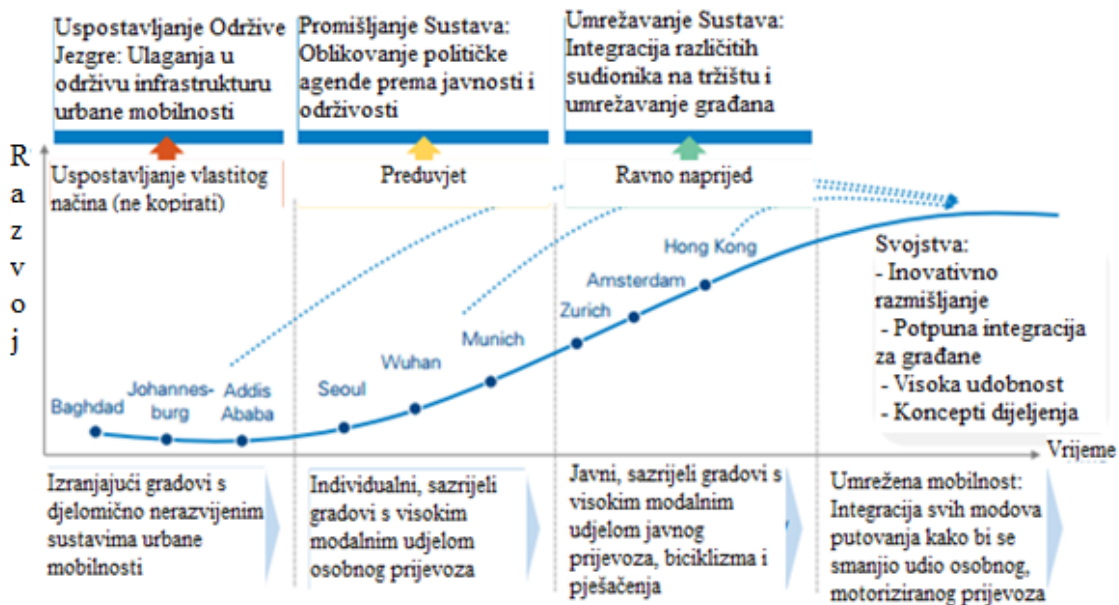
Uspostavljanje Održive Jezgre: Ulaganja u održivu infrastrukturu urbane mobilnosti

Promišljanje Sustava: Oblikovanje političke agende prema javnosti i održivosti

Umrežavanje Sustava: Integracija različitih sudionika na tržištu i umrežavanje građana

Uspostavljanje vlastitog načina (ne kopirati)

Preduvjet

Ravno naprijed

Razvoj

Baghdad
Johannes-burg
Addis Ababa
Seoul
Wuhan
Munich
Zurich
Amsterdam
Hong Kong

Svojstva:
- Inovativno razmišljanje
- Potpuna integracija za građane
- Visoka udobnost
- Koncepti dijeljenja

Vrijeme

Izranjajući gradovi s djelomično nerazvijenim sustavima urbane mobilnosti

Individualni, sazrijeli gradovi s visokim modalnim udjelom osobnog prijevoza

Javni, sazrijeli gradovi s visokim modalnim udjelom javnog prijevoza, biciklizma i pješačenja

Umrežena mobilnost: Integracija svih modova putovanja kako bi se smanjio udio osobnog, motoriziranog prijevoza